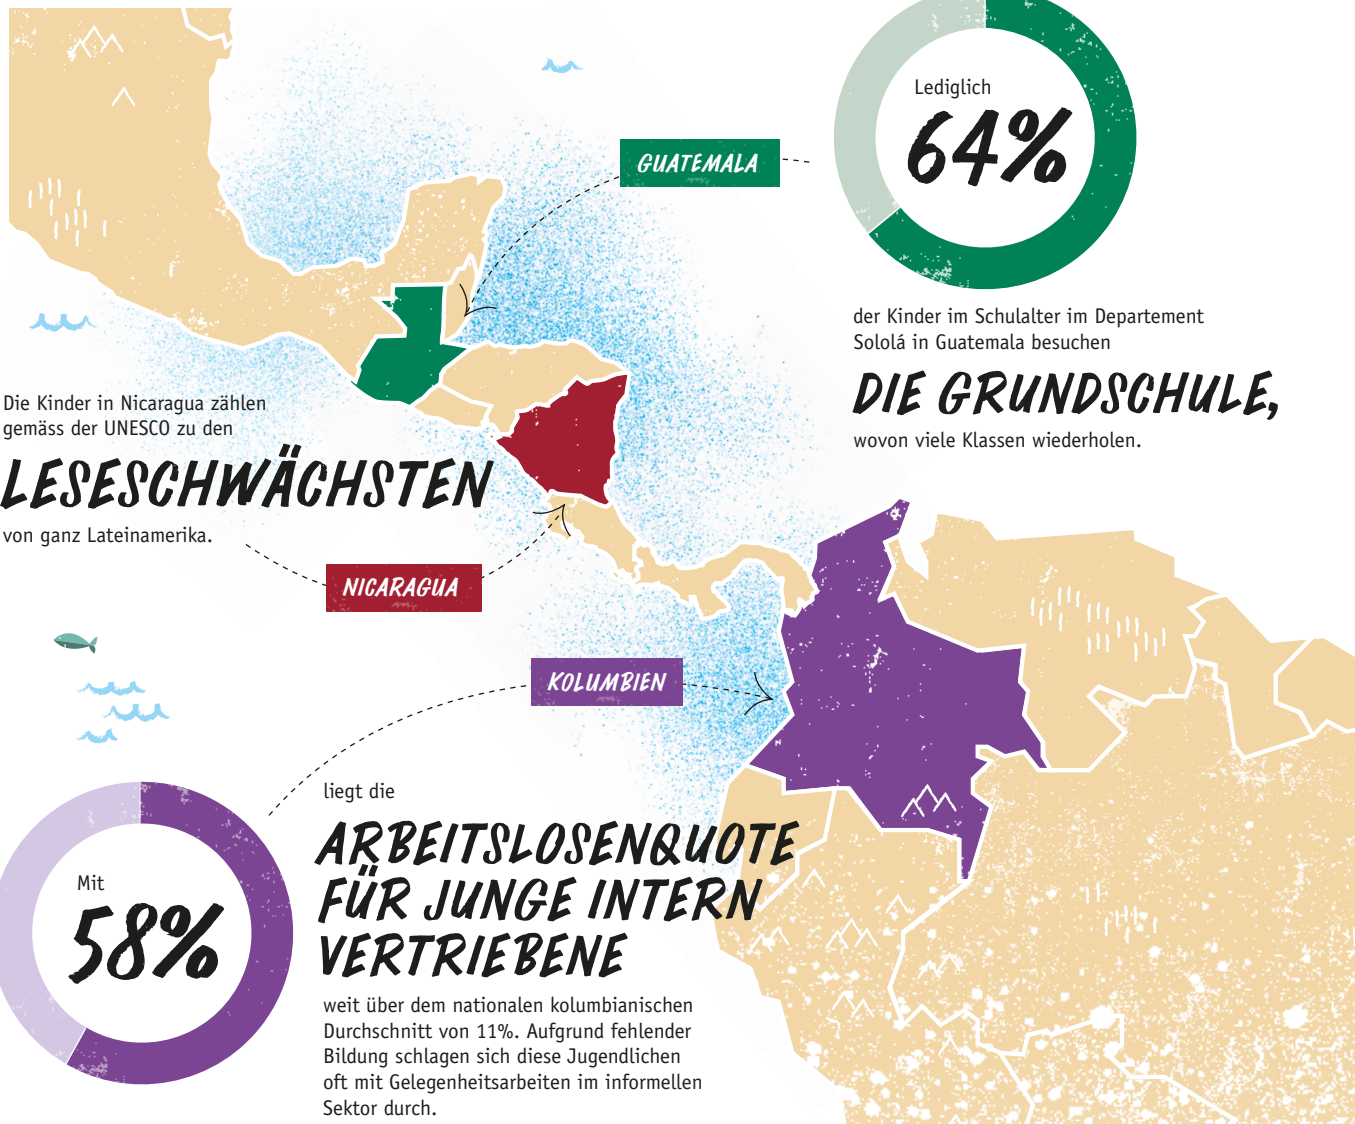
GUATEMALA

Lediglich
64%

der Kinder im Schulalter im Departement Sololá in Guatemala besuchen
DIE GRUNDSCHULE,
wovon viele Klassen wiederholen.

Die Kinder in Nicaragua zählen gemäss der UNESCO zu den
LESESCHWÄCHSTEN
von ganz Lateinamerika.

NICARAGUA

KOLUMBIEN

Mit
58%

liegt die
ARBEITSLOSENQUOTE FÜR JUNGE INTERN VERTRIEBENE
weit über dem nationalen kolumbianischen Durchschnitt von 11%. Aufgrund fehlender Bildung schlagen sich diese Jugendlichen oft mit Gelegenheitsarbeiten im informellen Sektor durch.